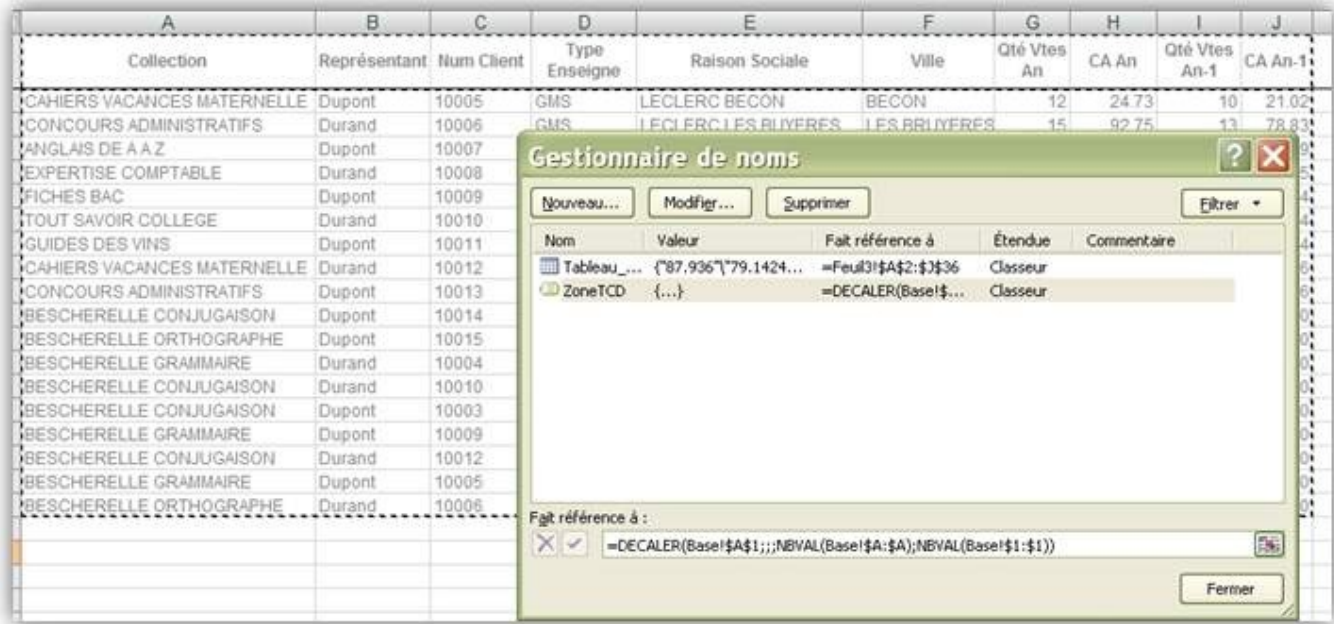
| A | B | C | D | E | F | G | H | I | J |
|---|---|---|---|---|---|---|---|---|---|
| Collection | Représentant | Num Client | Type Enseigne | Raison Sociale | Ville | Qté Vtes An | CA An | Qté Vtes An-1 | CA An-1 |
| CAHIERS VACANCES MATERNELLE | Dupont | 10005 | GMS | LECLERC BECON | BECON | 12 | 24.73 | 10 | 21.02 |
| CONCOURS ADMINISTRATIFS | Durand | 10006 | GMS | LECLERC LES BUYERES | LES BRUYERES | 15 | 92.75 | 13 | 78.83 |
| ANGLAIS DE A A Z | Dupont | 10007 | | | | | | | |
| EXPERTISE COMPTABLE | Durand | 10008 | | | | | | | |
| FICHES BAC | Dupont | 10009 | | | | | | | |
| TOUT SAVOIR COLLEGE | Durand | 10010 | | | | | | | |
| GUIDES DES VINS | Dupont | 10011 | | | | | | | |
| CAHIERS VACANCES MATERNELLE | Durand | 10012 | | | | | | | |
| CONCOURS ADMINISTRATIFS | Dupont | 10013 | | | | | | | |
| BESCHERELLE CONJUGAISON | Dupont | 10014 | | | | | | | |
| BESCHERELLE ORTHOGRAPHE | Dupont | 10015 | | | | | | | |
| BESCHERELLE GRAMMAIRE | Durand | 10004 | | | | | | | |
| BESCHERELLE CONJUGAISON | Dupont | 10010 | | | | | | | |
| BESCHERELLE CONJUGAISON | Durand | 10003 | | | | | | | |
| BESCHERELLE GRAMMAIRE | Dupont | 10009 | | | | | | | |
| BESCHERELLE CONJUGAISON | Durand | 10012 | | | | | | | |
| BESCHERELLE GRAMMAIRE | Dupont | 10005 | | | | | | | |
| BESCHERELLE ORTHOGRAPHE | Durand | 10006 | | | | | | | |

Gestionnaire de noms

Nouveau... Modifier... Supprimer Filtrer

| Nom | Valeur | Fait référence à | Étendue | Commentaire |
|---|---|---|---|---|
| Tableau_... | {"87.936"\"79.1424... | =Feuil3!$A$2:$J$36 | Classeur | |
| ZoneTCD | {...} | =DECALER(Base!$... | Classeur | |

Fait référence à :
=DECALER(Base!$A$1;;;NBVAL(Base!$A:$A);NBVAL(Base!$1:$1))

Fermer